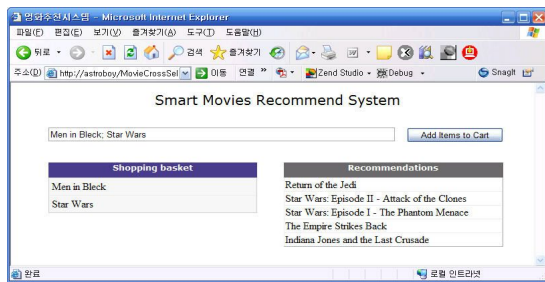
영화추천시스템 - Microsoft Internet Explorer

파일(F) 편집(E) 보기(V) 즐겨찾기(A) 도구(T) 도움말(H)

뒤로 검색 즐겨찾기

주소(D) http://astroboy/MovieCrossSel 이동 연결 » Zend Studio Debug SnagIt

Smart Movies Recommend System

Men in Bleck; Star Wars

Add Items to Cart

| Shopping basket |
|---|
| Men in Bleck |
| Star Wars |

| Recommendations |
|---|
| Return of the Jedi |
| Star Wars: Episode II - Attack of the Clones |
| Star Wars: Episode I - The Phantom Menace |
| The Empire Strikes Back |
| Indiana Jones and the Last Crusade |

완료 로컬 인트라넷